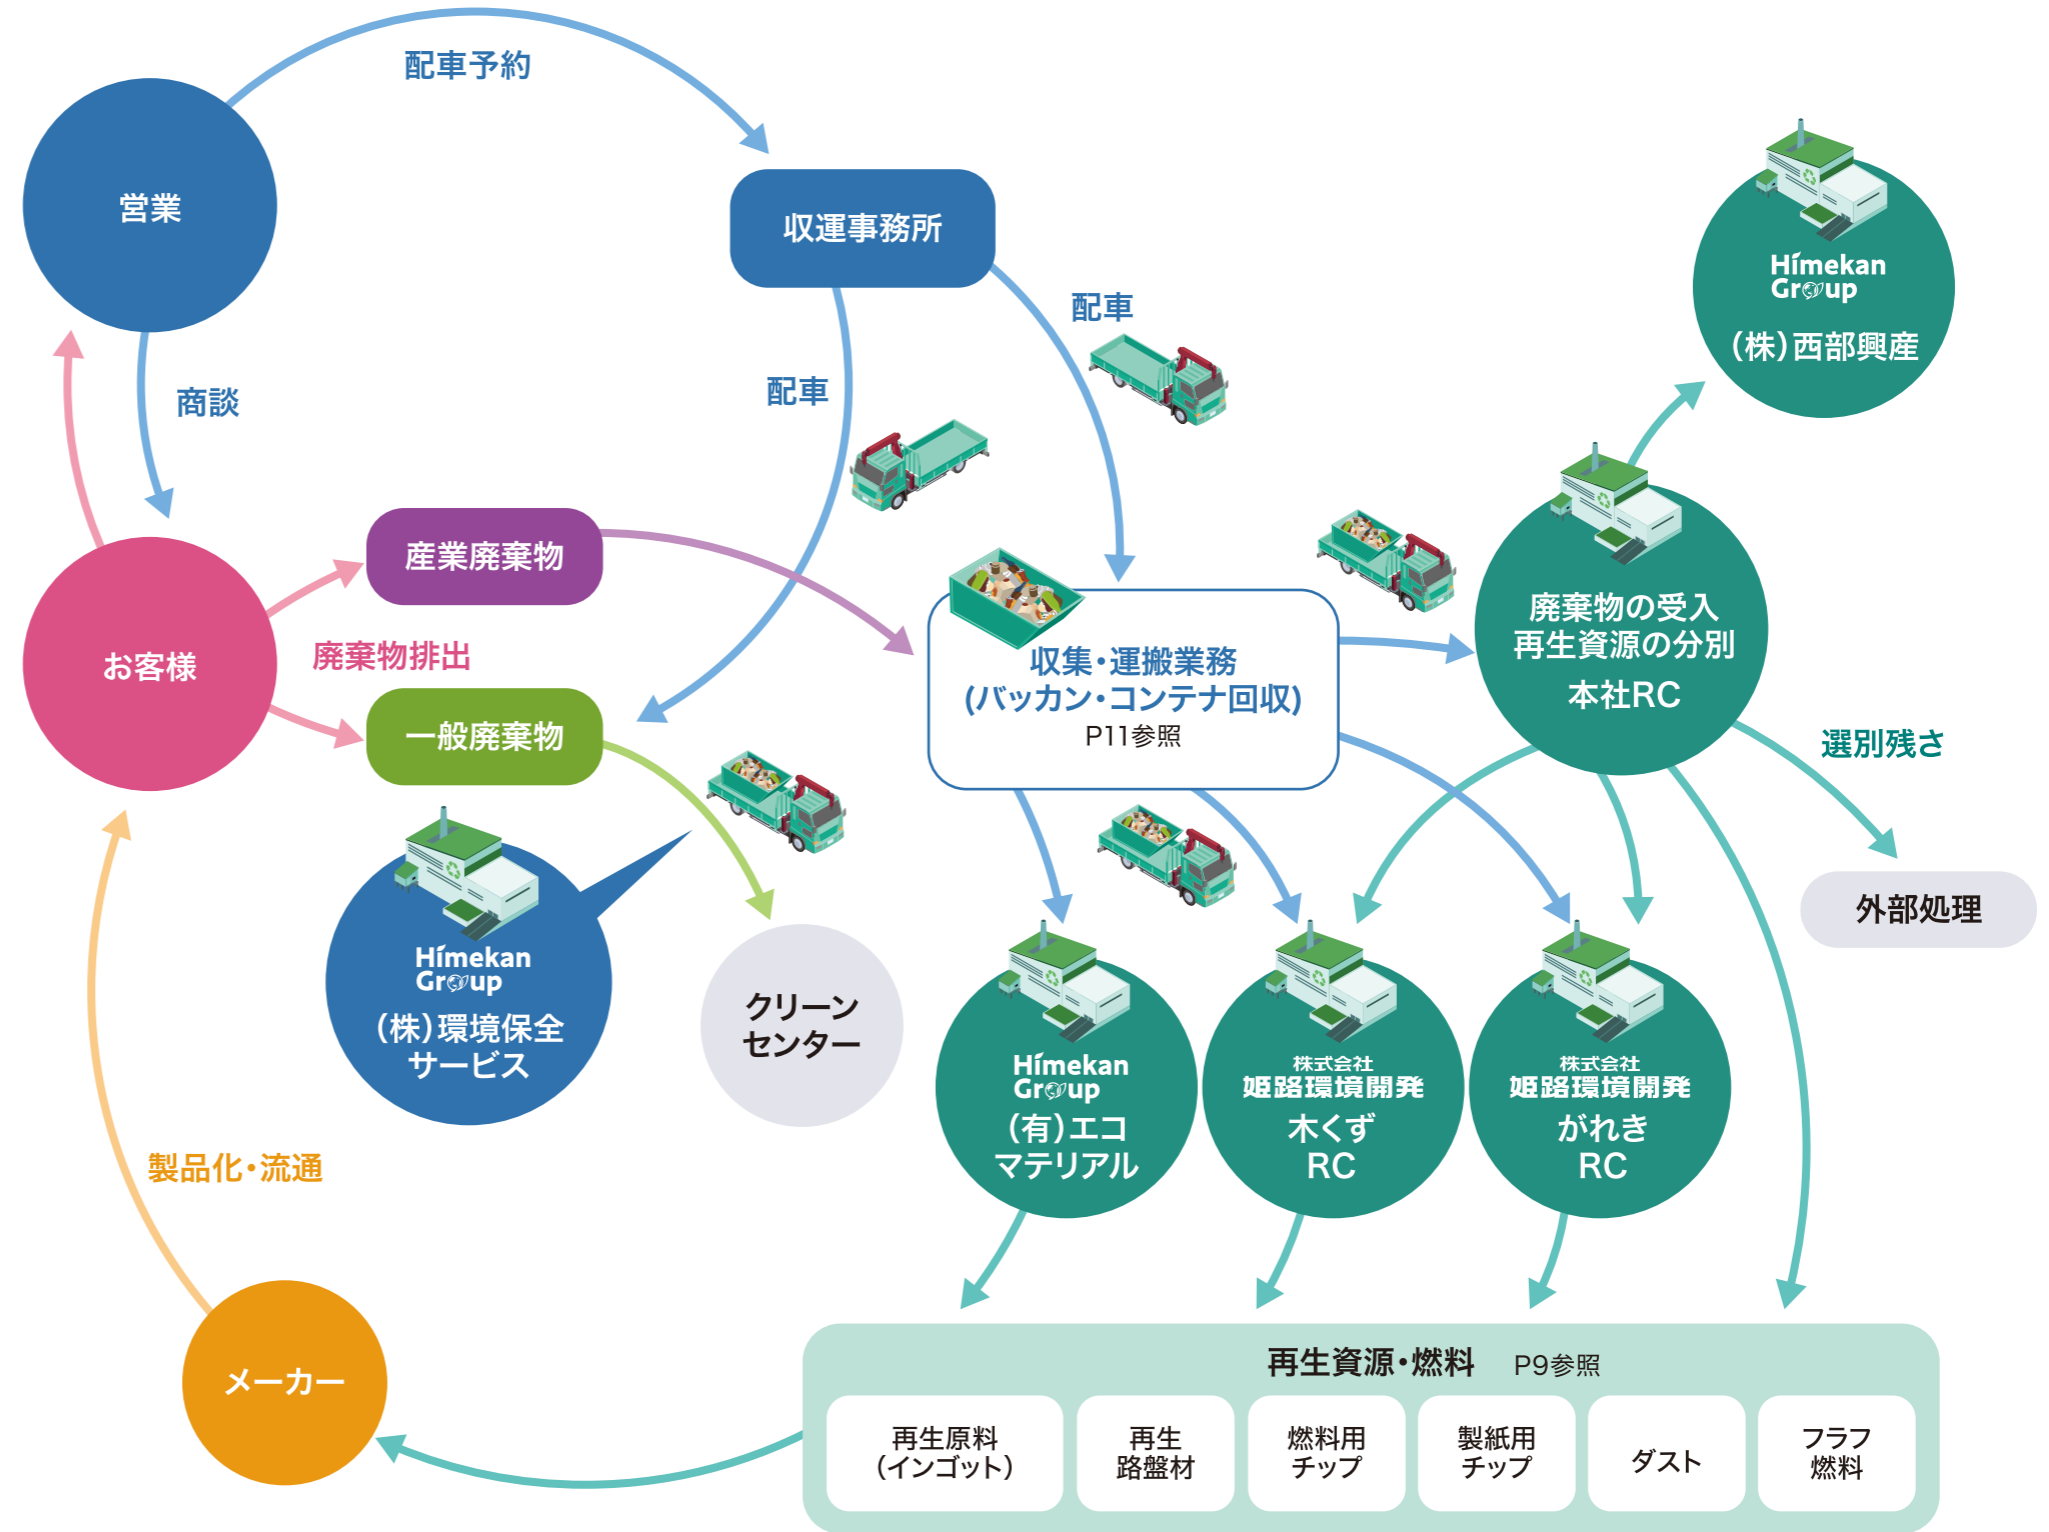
配車予約

営業

収運事務所

配車

Hímekan Group
(株)西部興産

商談

配車

お客様

産業廃棄物

廃棄物排出

一般廃棄物

収集・運搬業務
(バッカン・コンテナ回収)
P11参照

廃棄物の受入
再生資源の分別
本社RC

選別残さ

Hímekan Group
(株)環境保全
サービス

クリーン
センター

外部処理

Hímekan Group
(有)エコ
マテリアル

株式会社
姫路環境開発
木くず
RC

株式会社
姫路環境開発
がれき
RC

製品化・流通

メーカー

再生資源・燃料 P9参照

| 再生原料(インゴット) | 再生路盤材 | 燃料用チップ | 製紙用チップ | ダスト | フラフ燃料 |
|---|---|---|---|---|---|